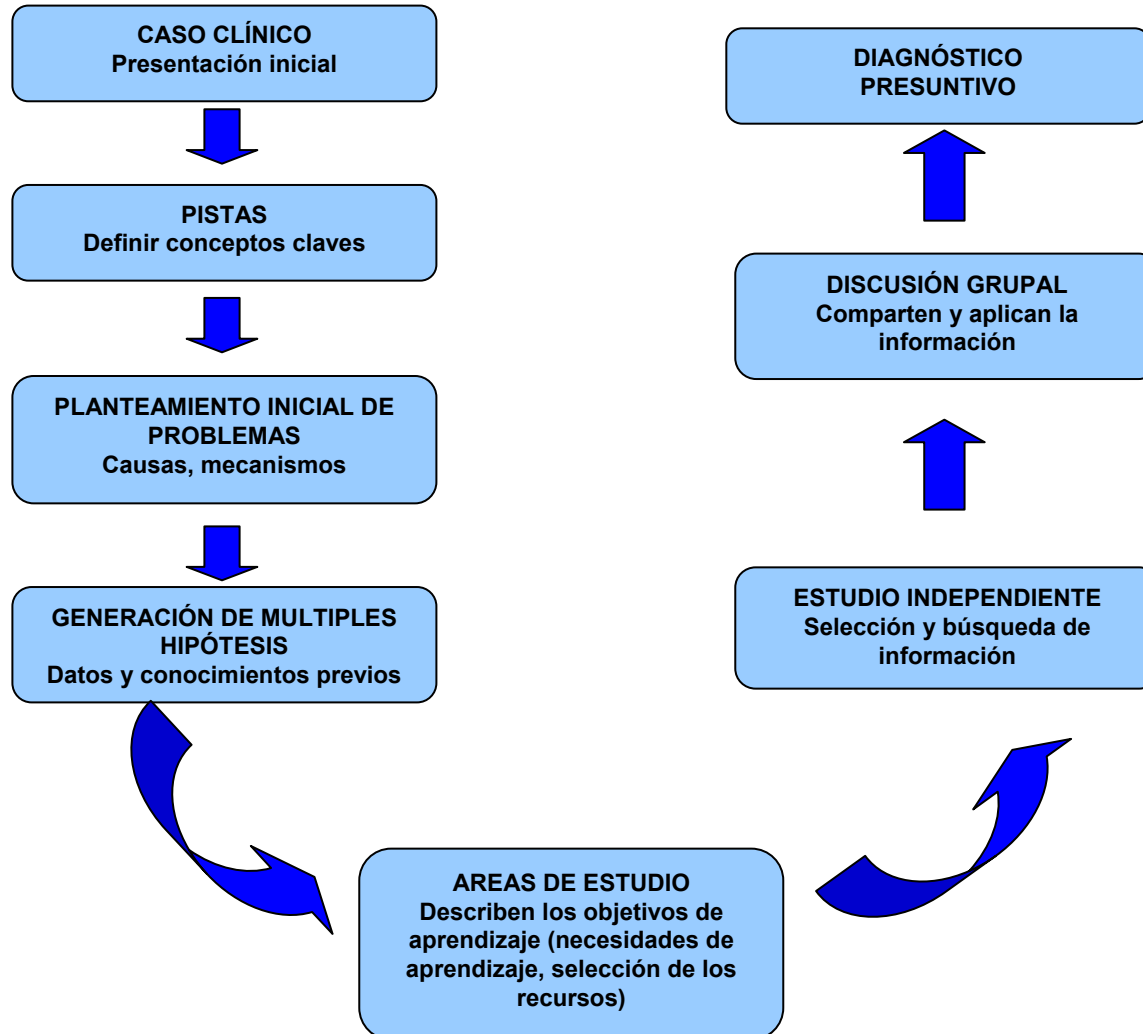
CASO CLÍNICO
Presentación inicial

PISTAS
Definir conceptos claves

PLANTEAMIENTO INICIAL DE PROBLEMAS
Causas, mecanismos

GENERACIÓN DE MULTIPLES HIPÓTESIS
Datos y conocimientos previos

AREAS DE ESTUDIO
Describen los objetivos de aprendizaje (necesidades de aprendizaje, selección de los recursos)

ESTUDIO INDEPENDIENTE
Selección y búsqueda de información

DISCUSIÓN GRUPAL
Comparten y aplican la información

DIAGNÓSTICO PRESUNTIVO